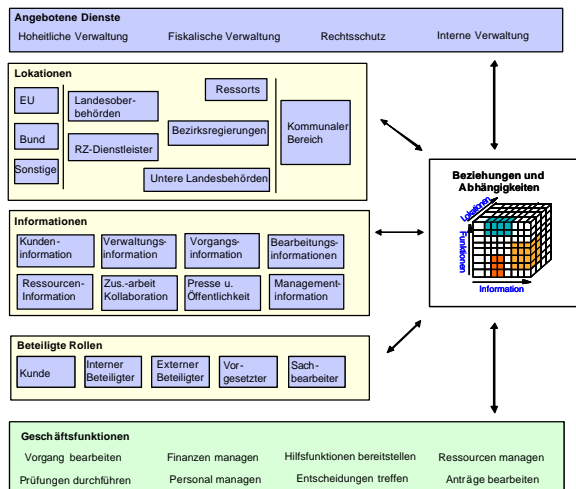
Angebotene Dienste

Hoheitliche Verwaltung

Fiskalische Verwaltung

Rechtsschutz

Interne Verwaltung

Lokationen

EU

Bund

Sonstige

Landesoberbehörden

RZ-Dienstleister

Ressorts

Bezirksregierungen

Untere Landesbehörden

Kommunaler Bereich

Beziehungen und Abhängigkeiten

Lokationen

Funktionen

Information

Informationen

Kundeninformation

Verwaltungsinformation

Vorgangsinformation

Bearbeitungsinformationen

Ressourcen-Information

Zus.-arbeit Kollaboration

Presse u. Öffentlichkeit

Managementinformation

Beteiligte Rollen

Kunde

Interner Beteiligter

Externer Beteiligter

Vorgesetzter

Sachbearbeiter

Geschäftsfunktionen

Vorgang bearbeiten

Finanzen managen

Hilfsfunktionen bereitstellen

Ressourcen managen

Prüfungen durchführen

Personal managen

Entscheidungen treffen

Anträge bearbeiten